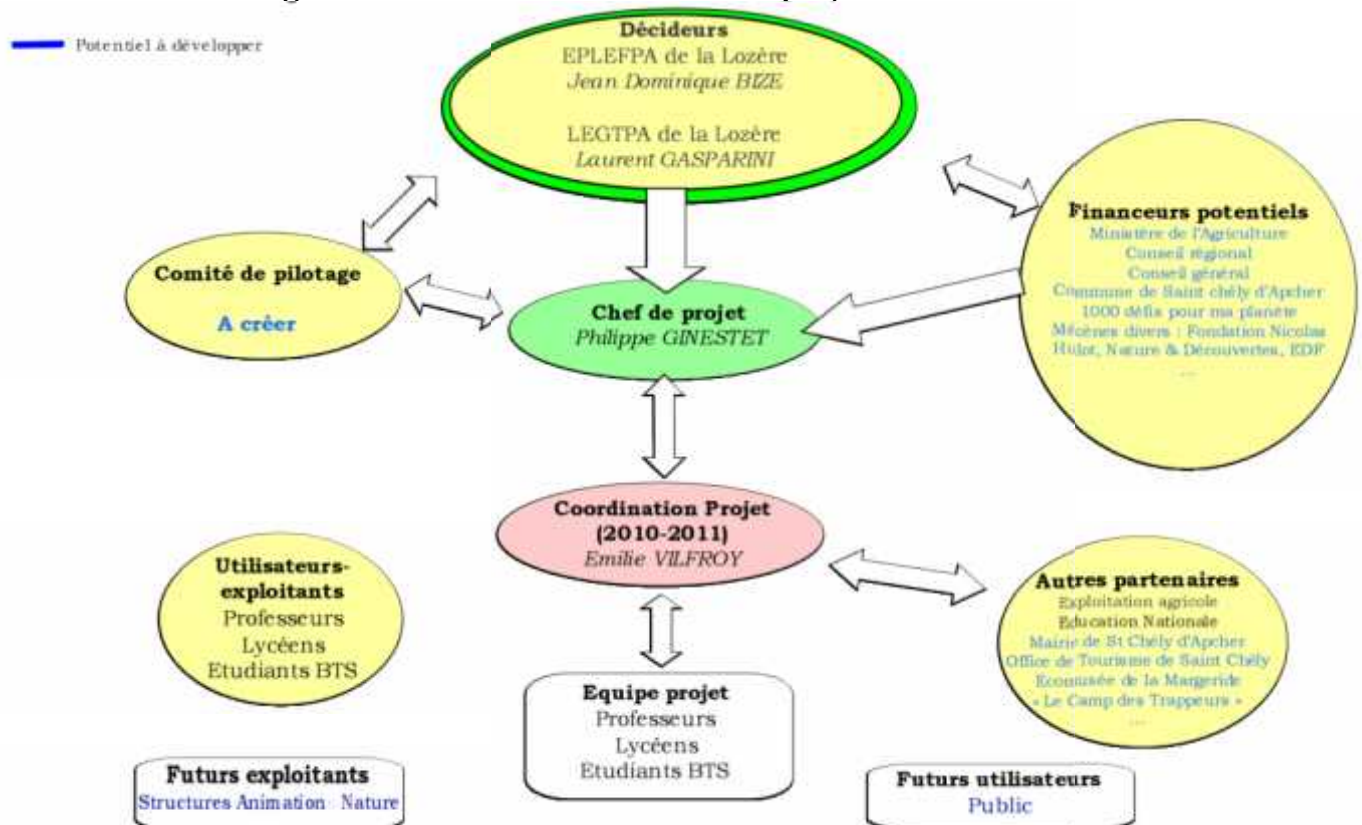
Potentiel à développer

Décideurs
EPLEFPA de la Lozère
Jean Dominique BIZE

LEGTPA de la Lozère
Laurent GASPARINI

Financeurs potentiels
Ministère de l'Agriculture
Conseil régional
Conseil général
Commune de Saint chély d'Apcher
1000 défis pour ma planète
Mécènes divers : Fondation Nicolas Hulot, Nature & Découvertes, EDF
...

Comité de pilotage
A créer

Chef de projet
Philippe GINESTET

Coordination Projet
(2010-2011)
Emilie VILFROY

Utilisateurs-exploitants
Professeurs
Lycéens
Etudiants BTS

Autres partenaires
Exploitation agricole
Education Nationale
Mairie de St Chély d'Apcher
Office de Tourisme de Saint Chély
Ecomusée de la Margeride
« Le Camp des Trappeurs »
...

Equipe projet
Professeurs
Lycéens
Etudiants BTS

Futurs exploitants
Structures Animation Nature

Futurs utilisateurs
Public